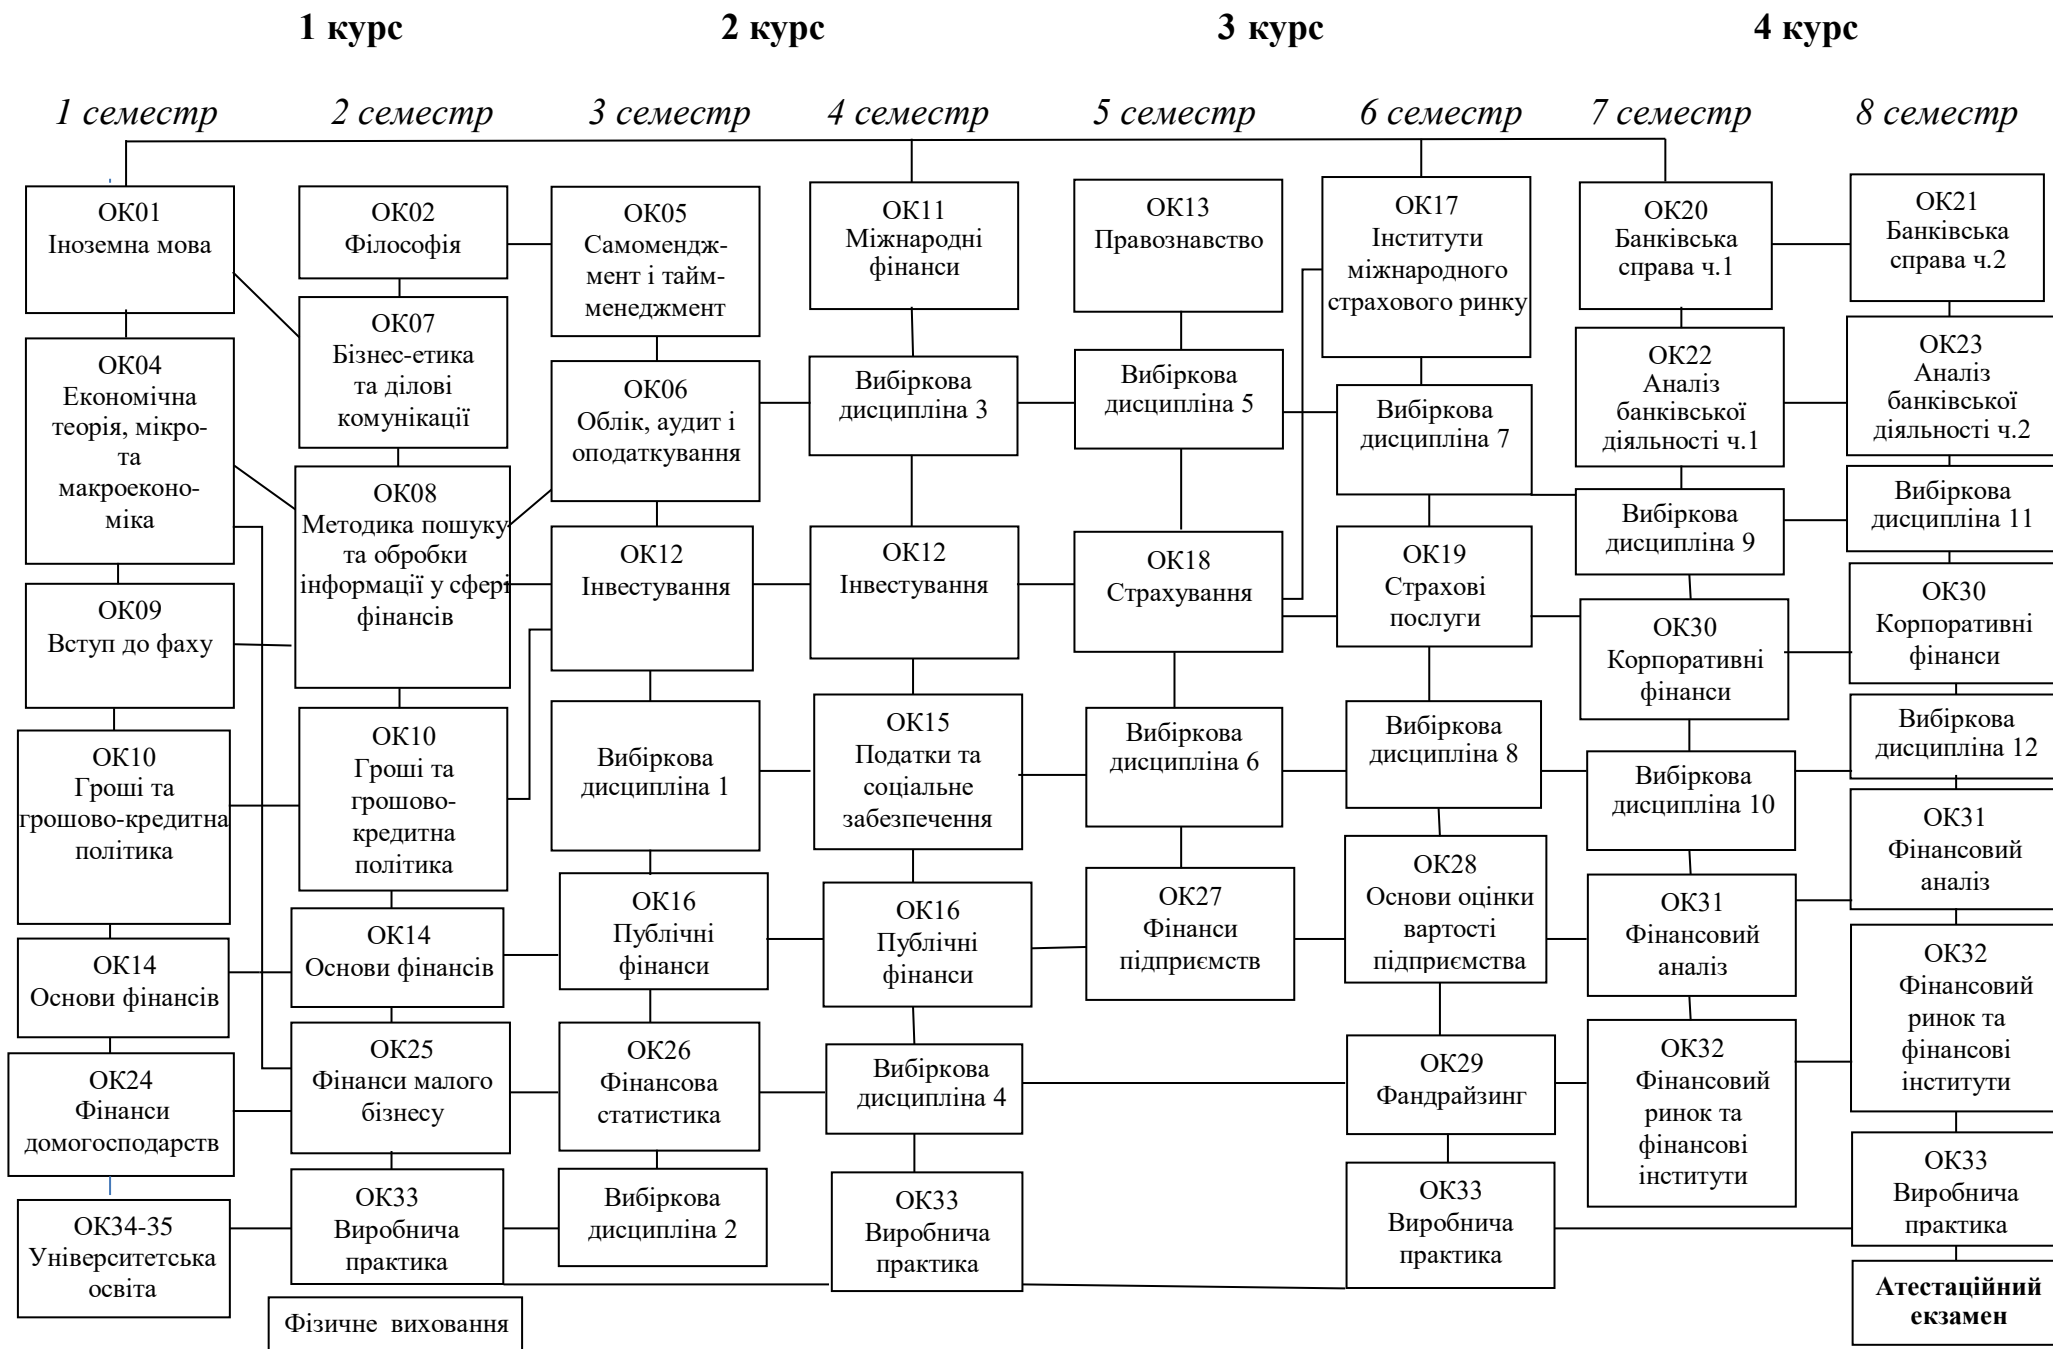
1 курс 2 курс 3 курс 4 курс

1 семестр 2 семестр 3 семестр 4 семестр 5 семестр 6 семестр 7 семестр 8 семестр

ОК01
Іноземна мова

ОК04
Економічна теорія, мікро- та макроекономіка

ОК09
Вступ до фаху

ОК10
Гроші та грошово-кредитна політика

ОК14
Основи фінансів

ОК24
Фінанси домогосподарств

ОК34-35
Університетська освіта

ОК02
Філософія

ОК07
Бізнес-етика та ділові комунікації

ОК08
Методика пошуку та обробки інформації у сфері фінансів

ОК10
Гроші та грошово-кредитна політика

ОК14
Основи фінансів

ОК25
Фінанси малого бізнесу

ОК33
Виробнича практика

Фізичне виховання

ОК05
Самоменджмент і тайм-менеджмент

ОК06
Облік, аудит і оподаткування

ОК12
Інвестування

Вибіркова дисципліна 1

ОК16
Публічні фінанси

ОК26
Фінансова статистика

Вибіркова дисципліна 2

ОК11
Міжнародні фінанси

Вибіркова дисципліна 3

ОК12
Інвестування

ОК15
Податки та соціальне забезпечення

ОК16
Публічні фінанси

Вибіркова дисципліна 4

ОК33
Виробнича практика

ОК13
Правознавство

Вибіркова дисципліна 5

ОК18
Страхування

Вибіркова дисципліна 6

ОК27
Фінанси підприємств

ОК17
Інститути міжнародного страхового ринку

Вибіркова дисципліна 7

ОК19
Страхові послуги

Вибіркова дисципліна 8

ОК28
Основи оцінки вартості підприємства

ОК29
Фандрайзинг

ОК33
Виробнича практика

ОК20
Банківська справа ч.1

ОК22
Аналіз банківської діяльності ч.1

Вибіркова дисципліна 9

ОК30
Корпоративні фінанси

Вибіркова дисципліна 10

ОК31
Фінансовий аналіз

ОК32
Фінансовий ринок та фінансові інститути

ОК21
Банківська справа ч.2

ОК23
Аналіз банківської діяльності ч.2

Вибіркова дисципліна 11

ОК30
Корпоративні фінанси

Вибіркова дисципліна 12

ОК31
Фінансовий аналіз

ОК32
Фінансовий ринок та фінансові інститути

ОК33
Виробнича практика

Атестаційний екзамен